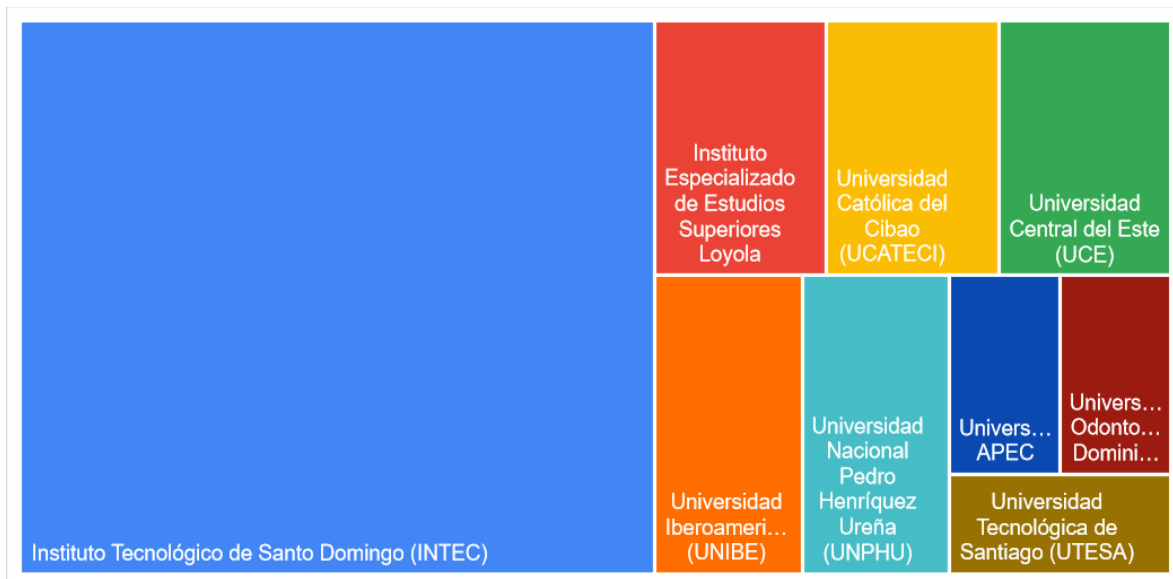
Instituto Especializado de Estudios Superiores Loyola

Universidad Católica del Cibao (UCATECI)

Universidad Central del Este (UCE)

Univers… APEC

Univers… Odonto… Domini…

Universidad Iberoameri… (UNIBE)

Universidad Nacional Pedro Henríquez Ureña (UNPHU)

Universidad Tecnológica de Santiago (UTESA)

Instituto Tecnológico de Santo Domingo (INTEC)